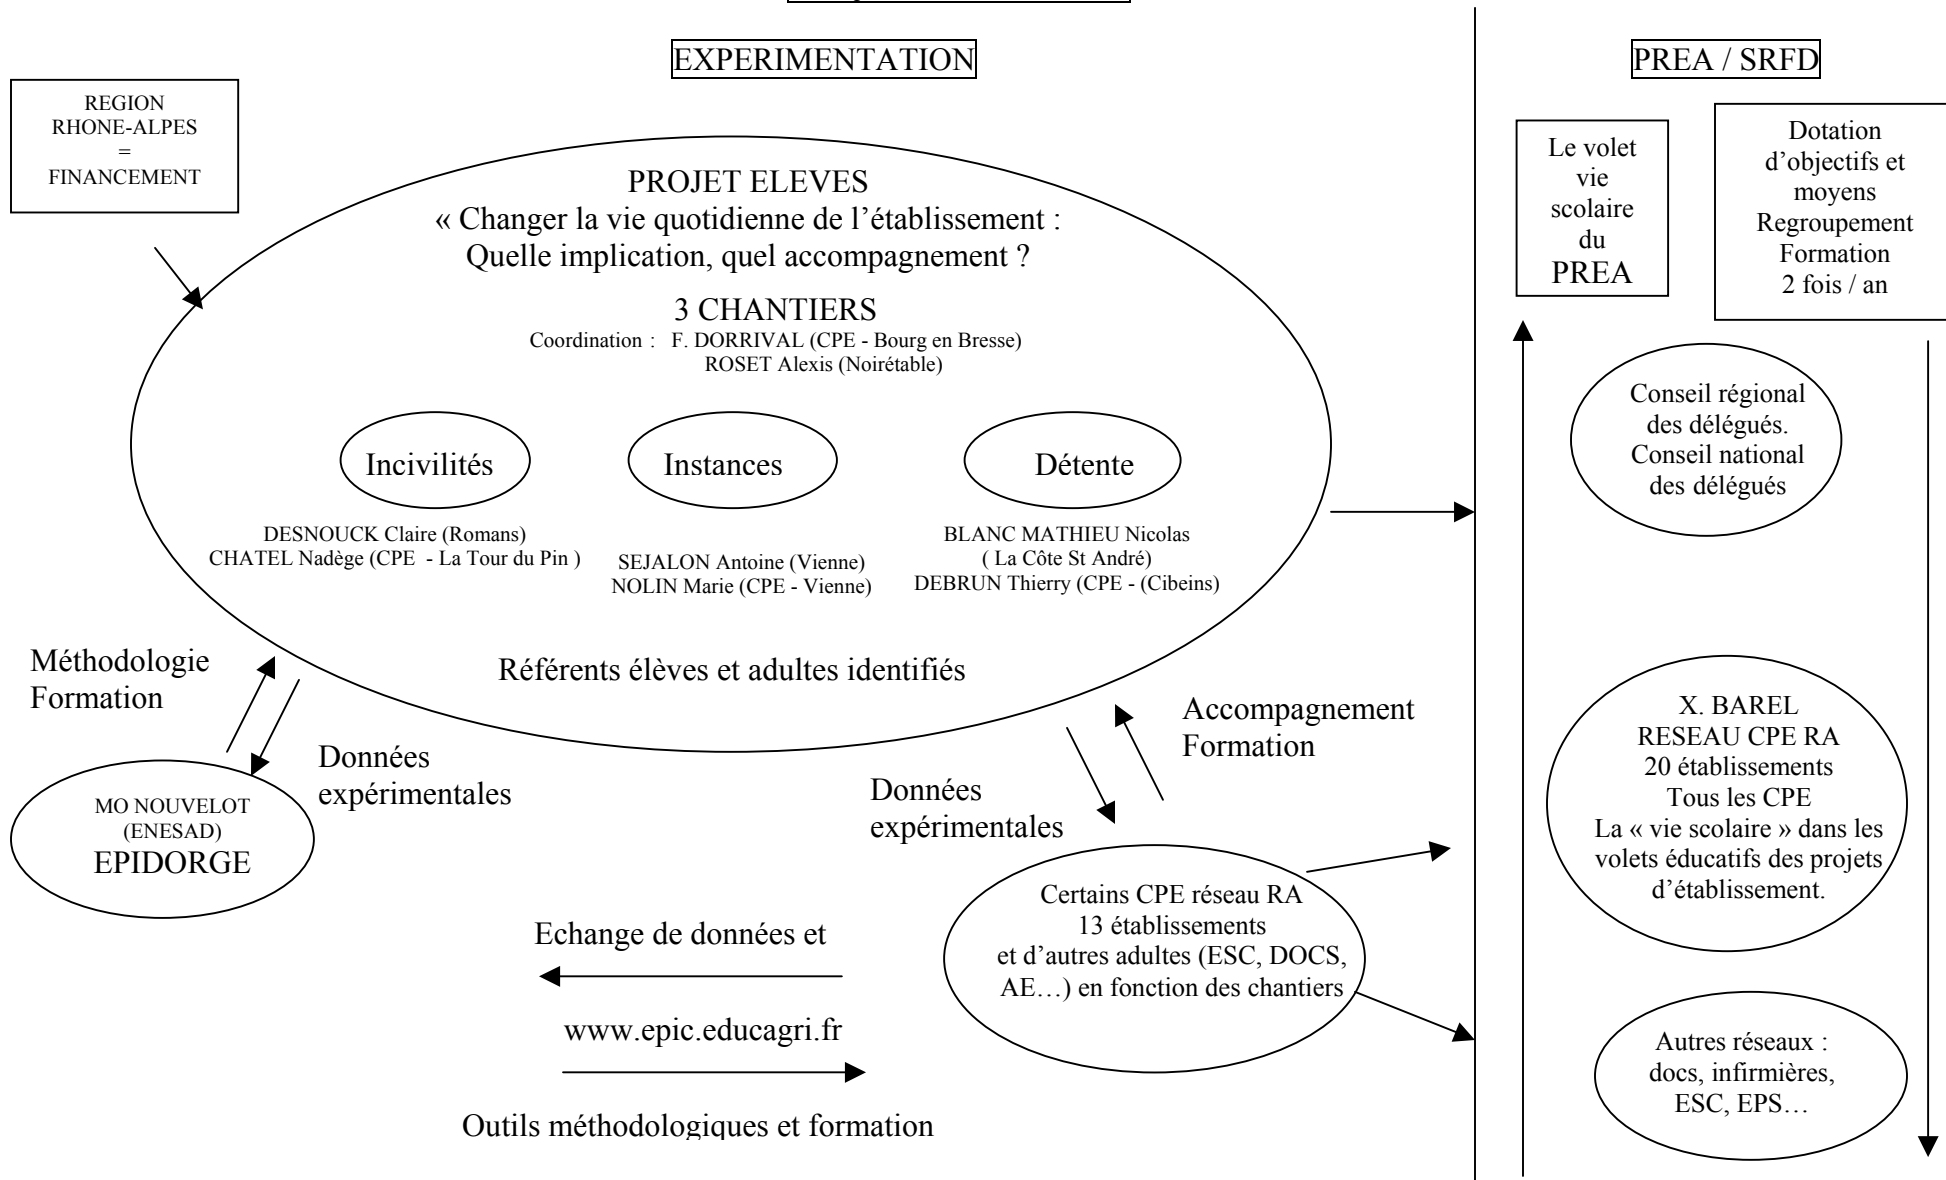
EXPERIMENTATION

PREA / SRFD

REGION RHONE-ALPES = FINANCEMENT

PROJET ELEVES
« Changer la vie quotidienne de l'établissement : Quelle implication, quel accompagnement ?

3 CHANTIERS
Coordination : F. DORRIVAL (CPE - Bourg en Bresse)
ROSET Alexis (Noirétable)

Incivilités

Instances

Détente

DESNOUCK Claire (Romans)
CHATEL Nadège (CPE - La Tour du Pin )

SEJALON Antoine (Vienne)
NOLIN Marie (CPE - Vienne)

BLANC MATHIEU Nicolas ( La Côte St André)
DEBRUN Thierry (CPE - (Cibeins)

Référents élèves et adultes identifiés

Le volet vie scolaire du PREA

Dotation d'objectifs et moyens
Regroupement
Formation
2 fois / an

Conseil régional des délégués.
Conseil national des délégués

Méthodologie
Formation

Données expérimentales

MO NOUVELOT (ENESAD)
EPIDORGE

Accompagnement
Formation

Données expérimentales

X. BAREL
RESEAU CPE RA
20 établissements
Tous les CPE
La « vie scolaire » dans les volets éducatifs des projets d'établissement.

Certains CPE réseau RA
13 établissements
et d'autres adultes (ESC, DOCS, AE…) en fonction des chantiers

Echange de données et

www.epic.educagri.fr

Outils méthodologiques et formation

Autres réseaux : docs, infirmières, ESC, EPS…